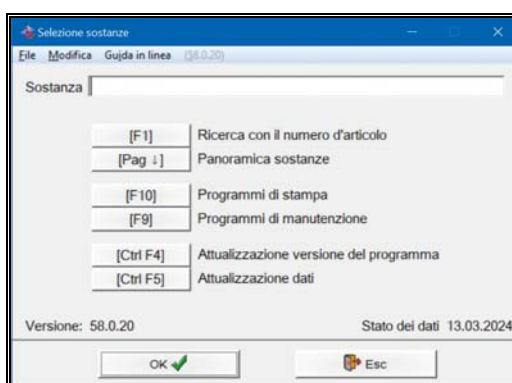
Selezione sostanze

File Modifica Guida in linea (58.0.20)

Sostanza

[F1] Ricerca con il numero d'articolo
[Pag ↓] Panoramica sostanze

[F10] Programmi di stampa
[F9] Programmi di manutenzione

[Ctrl F4] Attualizzazione versione del programma
[Ctrl F5] Attualizzazione dati

Versione: 58.0.20

Stato dei dati 13.03.2024

OK

Esc